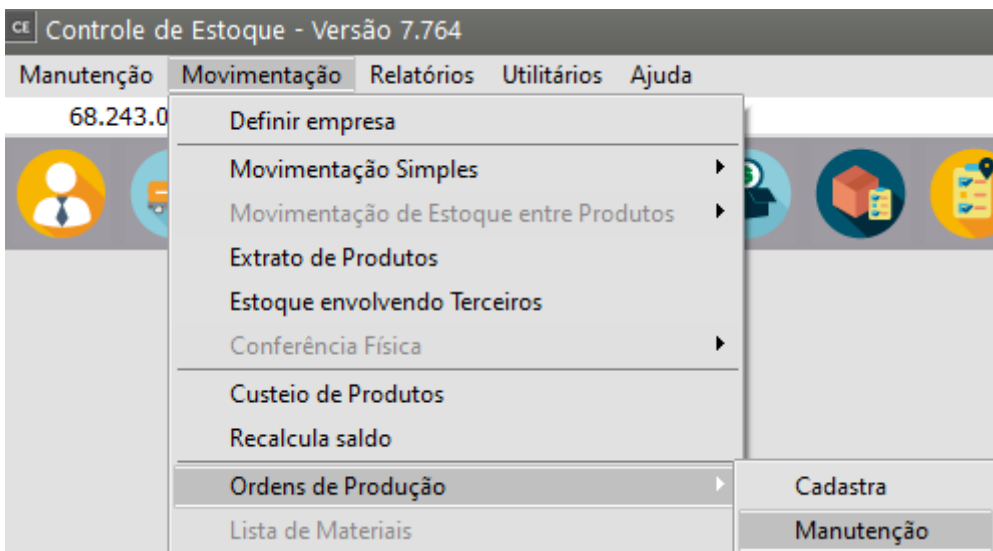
CE Controle de Estoque - Versão 7.764

Manutenção Movimentação Relatórios Utilitários Ajuda

68.243.0

Definir empresa

Movimentação Simples

Movimentação de Estoque entre Produtos

Extrato de Produtos

Estoque envolvendo Terceiros

Conferência Física

Custeio de Produtos

Recalcula saldo

Ordens de Produção

Lista de Materiais

Cadastra

Manutenção